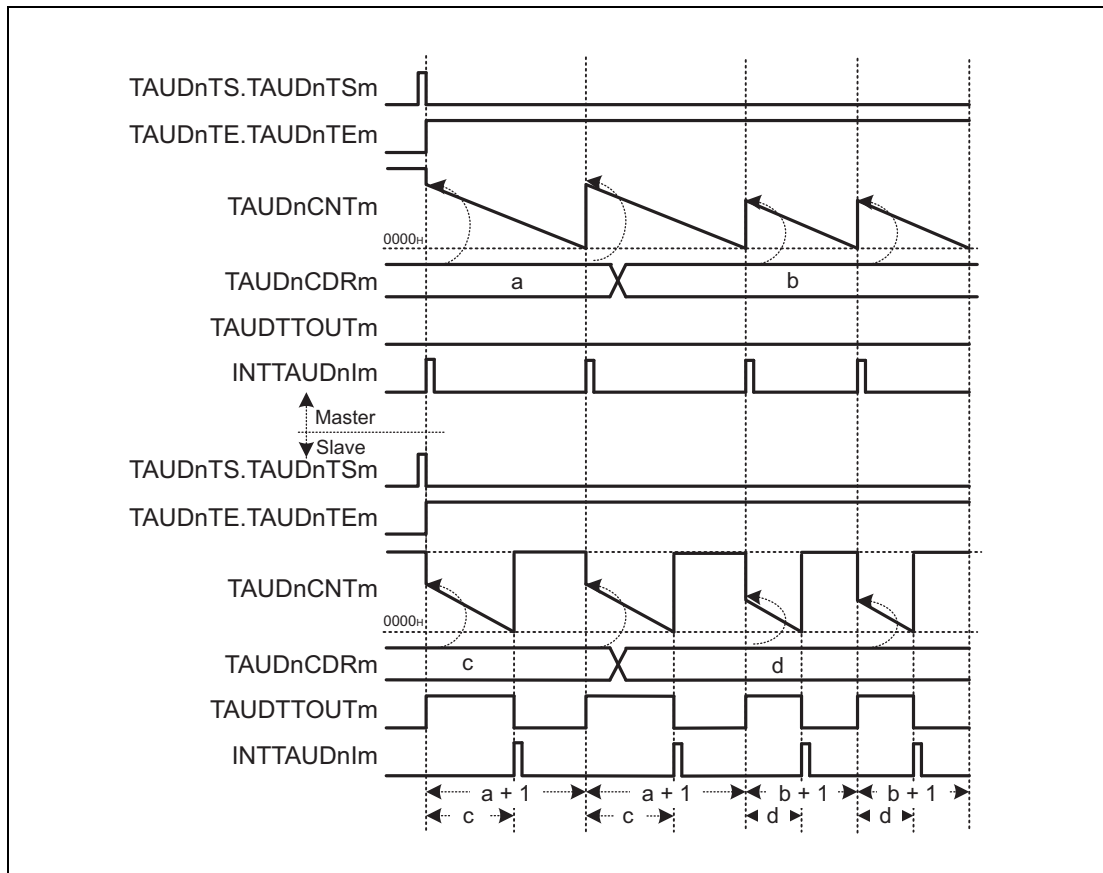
TAUDnTS.TAUDnTSm
TAUDnTE.TAUDnTEm
TAUDnCNTm
0000H
TAUDnCDRm
a
b
TAUDTTOUTm
INTTAUDnIm
Master
Slave
TAUDnTS.TAUDnTSm
TAUDnTE.TAUDnTEm
TAUDnCNTm
0000H
TAUDnCDRm
c
d
TAUDTTOUTm
INTTAUDnIm
a + 1
a + 1
b + 1
b + 1
c
c
d
d